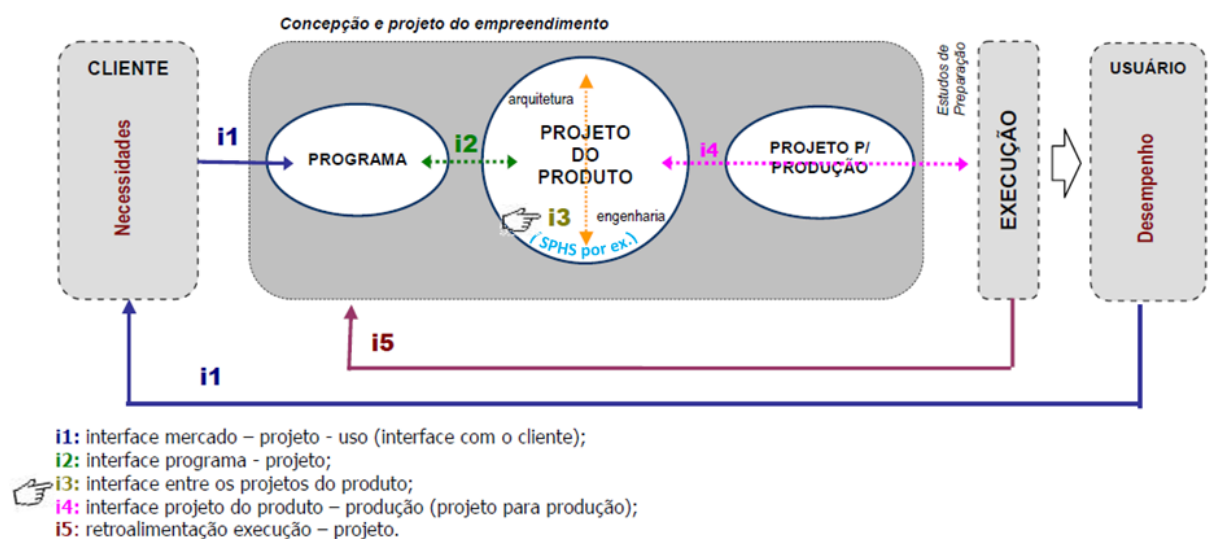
Concepção e projeto do empreendimento

CLIENTE

Necessidades

i1

PROGRAMA

i2

arquitetura

PROJETO DO PRODUTO

i3

engenharia

( SPHS por ex.)

i4

PROJETO P/ PRODUÇÃO

Estudos de Preparação

EXECUÇÃO

USUÁRIO

Desempenho

i5

i1

i1: interface mercado – projeto - uso (interface com o cliente);
i2: interface programa - projeto;
i3: interface entre os projetos do produto;
i4: interface projeto do produto – produção (projeto para produção);
i5: retroalimentação execução – projeto.